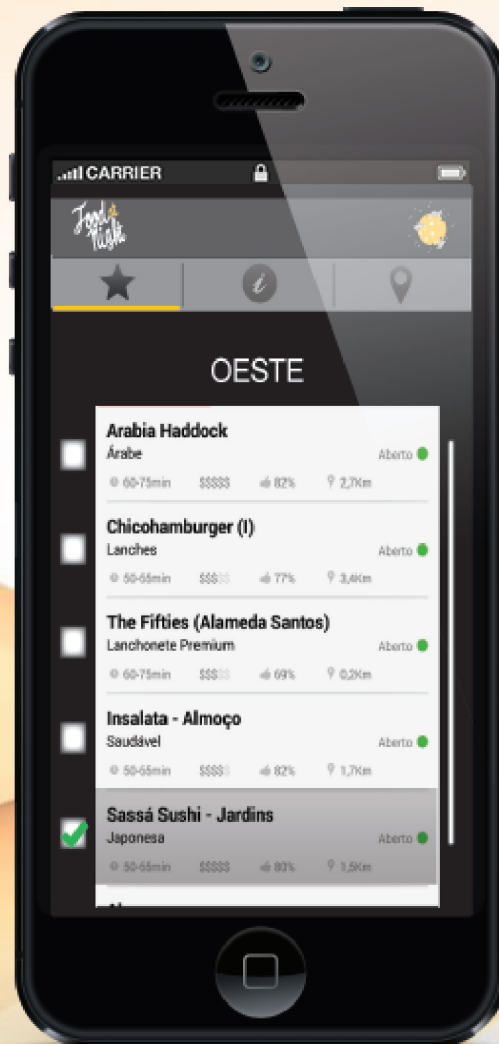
CARRIER

Food Rush

OESTE

Arabia Haddock
Árabe
Aberto
60-75min $$$$$ 82% 2,7Km

Chicohamburger (I)
Lanches
Aberto
50-55min $$$$$ 77% 3,4Km

The Fifties (Alameda Santos)
Lanchonete Premium
Aberto
60-75min $$$$$ 69% 0,2Km

Insalata - Almoço
Saudável
Aberto
50-55min $$$$$ 82% 1,7Km

Sassá Sushi - Jardins
Japonesa
Aberto
50-55min $$$$$ 80% 1,5Km